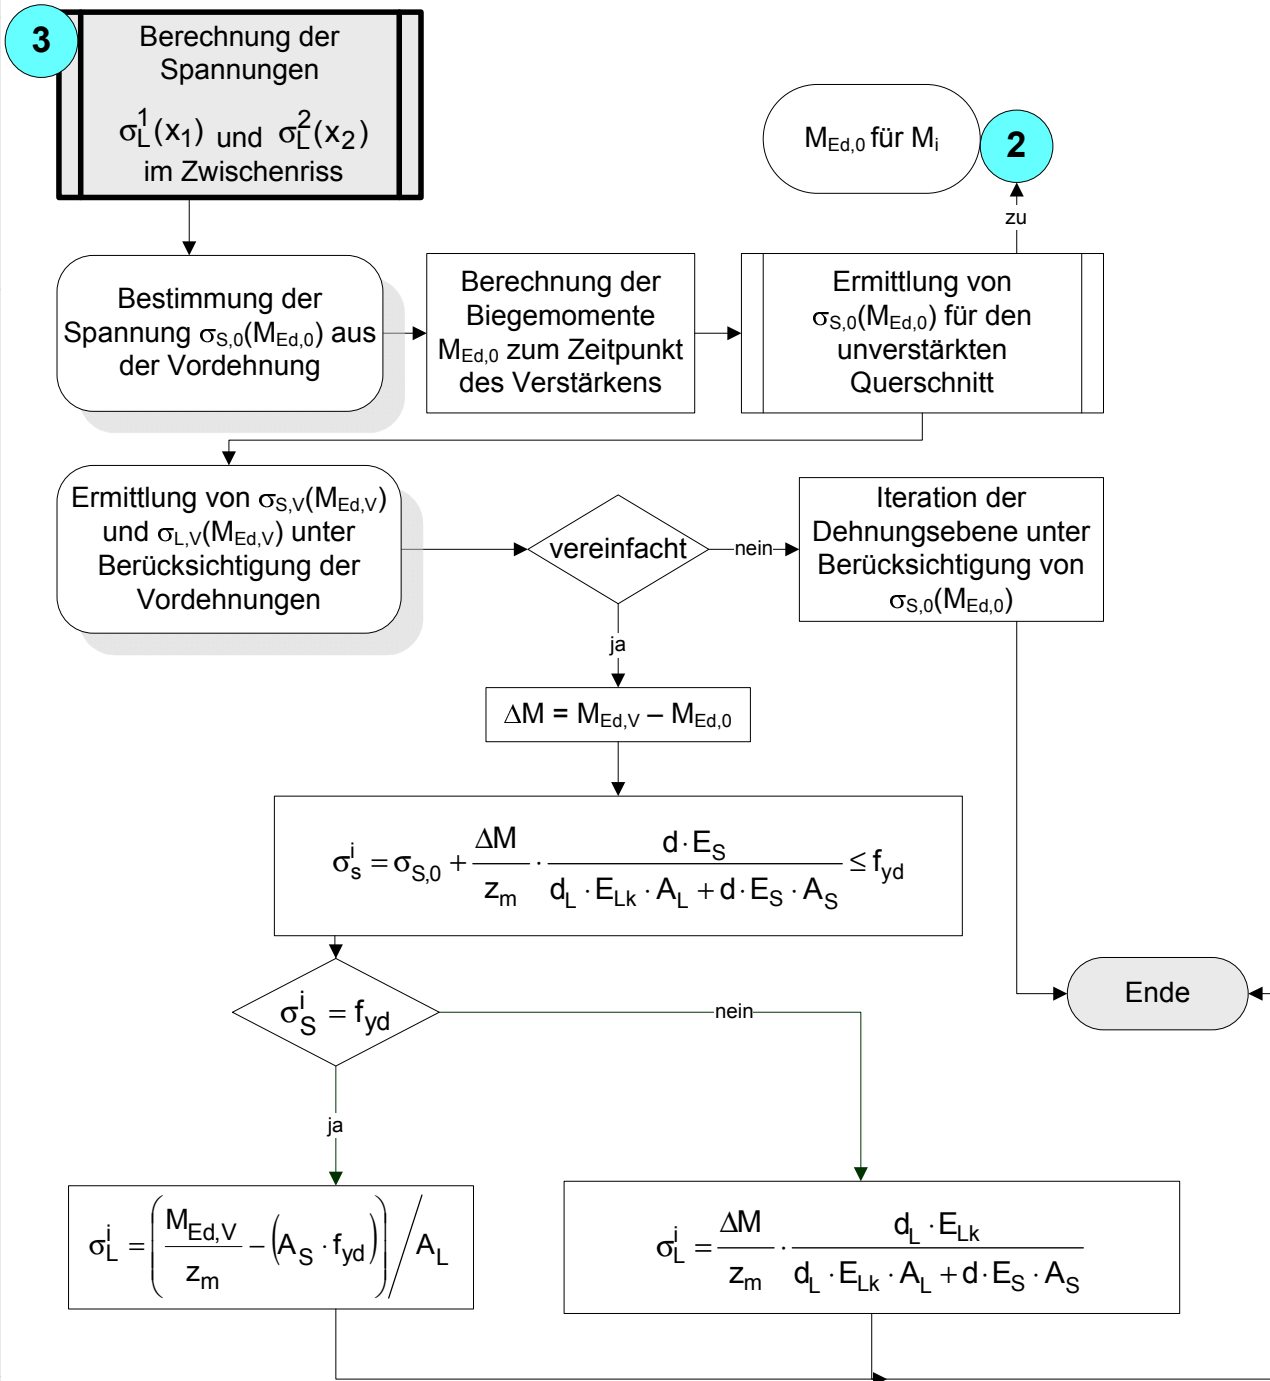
3

Berechnung der Spannungen $\sigma_L^1(x_1)$ und $\sigma_L^2(x_2)$ im Zwischenriss

$M_{Ed,0}$ für $M_i$

2

zu

Bestimmung der Spannung $\sigma_{S,0}(M_{Ed,0})$ aus der Vordehnung

Berechnung der Biegemomente $M_{Ed,0}$ zum Zeitpunkt des Verstärkens

Ermittlung von $\sigma_{S,0}(M_{Ed,0})$ für den unverstärkten Querschnitt

Ermittlung von $\sigma_{S,V}(M_{Ed,V})$ und $\sigma_{L,V}(M_{Ed,V})$ unter Berücksichtigung der Vordehnungen

vereinfacht

nein

Iteration der Dehnungsebene unter Berücksichtigung von $\sigma_{S,0}(M_{Ed,0})$

ja

$\Delta M = M_{Ed,V} - M_{Ed,0}$

$\sigma_s^i = \sigma_{S,0} + \frac{\Delta M}{z_m} \cdot \frac{d \cdot E_S}{d_L \cdot E_{Lk} \cdot A_L + d \cdot E_S \cdot A_S} \leq f_{yd}$

Ende

$\sigma_S^i = f_{yd}$

nein

ja

$\sigma_L^i = \left( \frac{M_{Ed,V}}{z_m} - (A_S \cdot f_{yd}) \right) \Big/ A_L$

$\sigma_L^i = \frac{\Delta M}{z_m} \cdot \frac{d_L \cdot E_{Lk}}{d_L \cdot E_{Lk} \cdot A_L + d \cdot E_S \cdot A_S}$